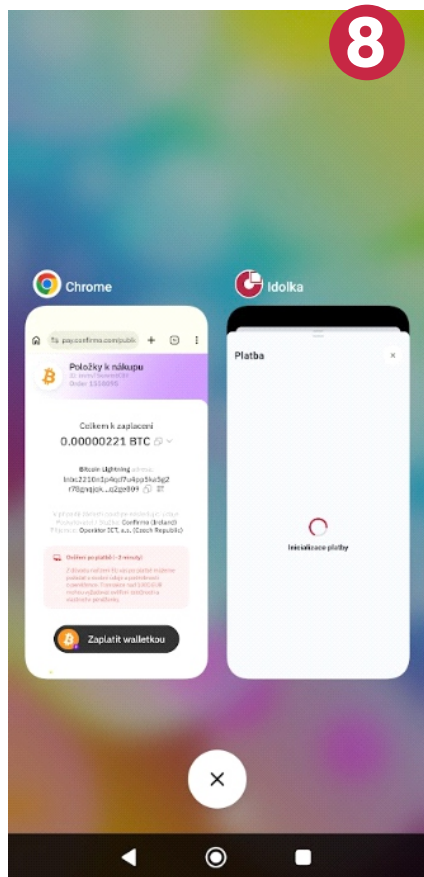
8

Chrome

pay.confirmo.com/publ

Položky k nákupu

Order 1518090

Celkem k zaplacení
0.00000221 BTC

Bitcoin Lightning adresa:
lnbc2210n1p4qd7u4pp5ku5g2
r70gvqjck...o2gp899

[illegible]

Ověření pro platby (~2 minuty)

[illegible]

Zaplatit walletkou

Idolka

Platba

Inicializace platby